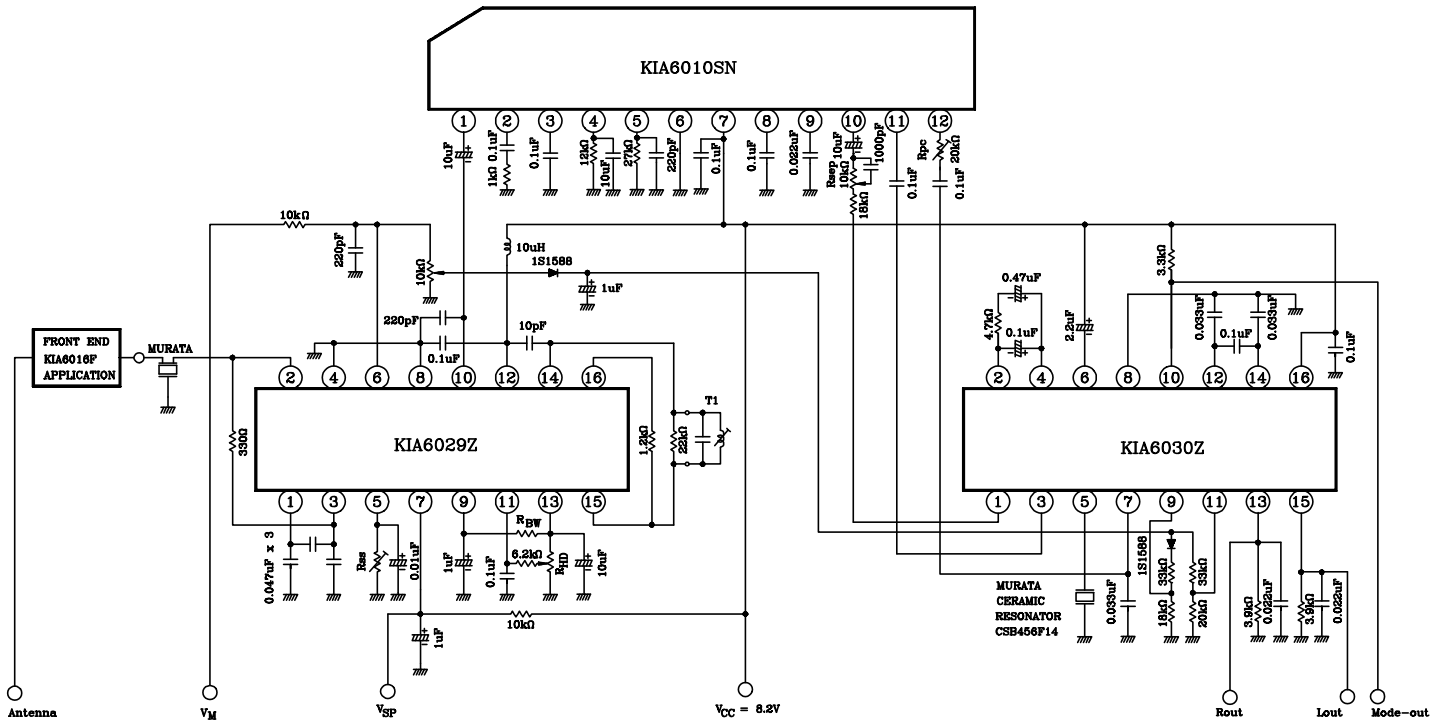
KIA6010SN

1 2 3 4 5 6 7 8 9 10 11 12

10uF 1kΩ 0.1uF 0.1uF 12kΩ 10uF 27kΩ 220pF 0.1uF 0.1uF 0.022uF Rsep 10kΩ 10uF 1000pF 15kΩ 0.1uF Rpc 20kΩ 0.1uF

10kΩ 220pF 10kΩ 10uH 1S1588 1uF

220pF 10pF 0.1uF

FRONT END KIA6016F APPLICATION

MURATA

2 4 6 8 10 12 14 16

KIA6029Z

330Ω 1.2kΩ 22kΩ T1

1 3 5 7 9 11 13 15

0.047uF x 3 Rss 0.01uF 1uF 0.1uF $R_{BW}$ 6.2kΩ $R_{HD}$ 10uF

1uF 10kΩ

Antenna $V_M$ $V_{SP}$ $V_{CC}$ = 8.2V

0.47uF 4.7kΩ 0.1uF 2.2uF 3.3kΩ 0.033uF 0.1uF 0.033uF 0.1uF

2 4 6 8 10 12 14 16

KIA6030Z

1 3 5 7 9 11 13 15

MURATA CERAMIC RESONATOR CSB456F14

0.033uF 1S1588 33kΩ 33kΩ 18kΩ 20kΩ 3.9kΩ 0.022uF 3.9kΩ 0.022uF

Rout Lout Mode-out